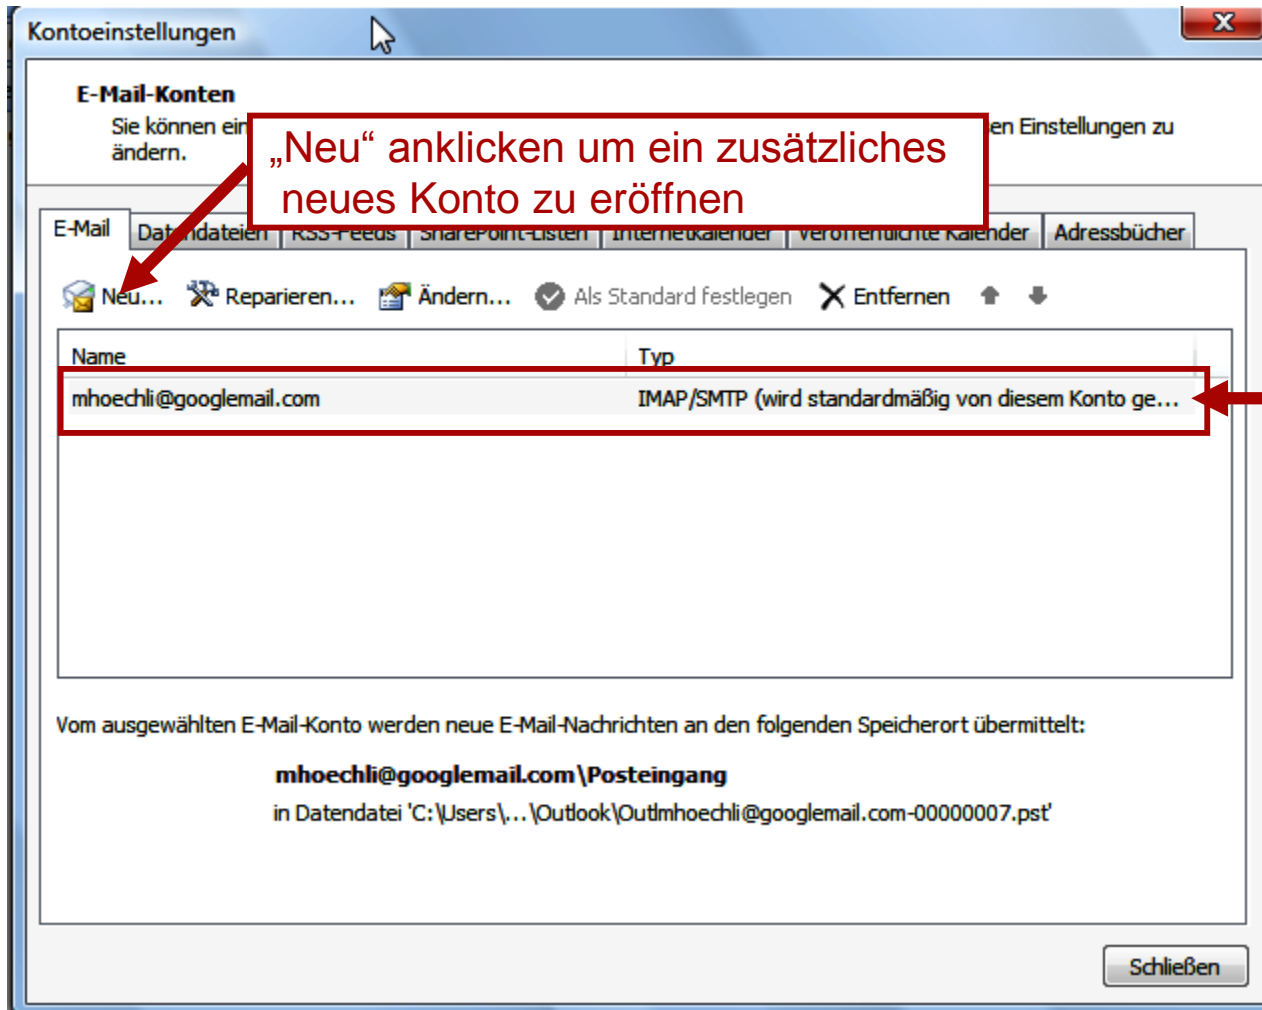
Kontoeinstellungen

E-Mail-Konten

Sie können ein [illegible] en Einstellungen zu ändern.

„Neu“ anklicken um ein zusätzliches neues Konto zu eröffnen

E-Mail | Dat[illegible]dateien | RSS-Feeds | SharePoint-Listen | Internetkalender | Veröffentlichte Kalender | Adressbücher

Neu... Reparieren... Ändern... Als Standard festlegen Entfernen

| Name | Typ |
|---|---|
| mhoechli@googlemail.com | IMAP/SMTP (wird standardmäßig von diesem Konto ge... |

Vom ausgewählten E-Mail-Konto werden neue E-Mail-Nachrichten an den folgenden Speicherort übermittelt:

mhoechli@googlemail.com\Posteingang
in Datendatei 'C:\Users\...\Outlook\Outlmhoechli@googlemail.com-00000007.pst'

Schließen